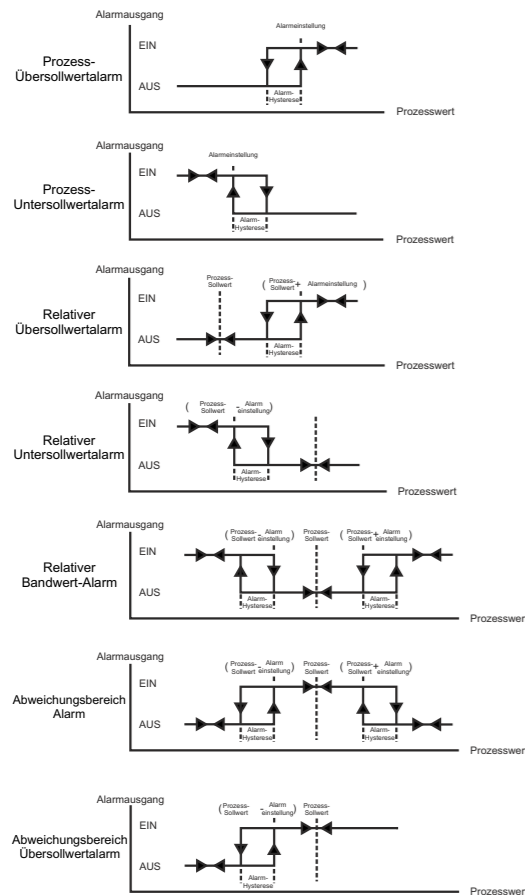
Alarmausgang
Prozess-Übersollwertalarm
EIN
AUS
Alarmeinstellung
Alarm-Hysterese
Prozesswert

Alarmausgang
Prozess-Untersollwertalarm
EIN
AUS
Alarmeinstellung
Alarm-Hysterese
Prozesswert

Alarmausgang
Relativer Übersollwertalarm
EIN
AUS
Prozess-Sollwert
( Prozess-Sollwert + Alarmeinstellung )
Alarm-Hysterese
Prozesswert

Alarmausgang
Relativer Untersollwertalarm
EIN
AUS
( Prozess-Sollwert - Alarm einstellung)
Alarm-Hysterese
Prozesswert

Alarmausgang
Relativer Bandwert-Alarm
EIN
AUS
(Prozess-Sollwert - Alarm einstellung)
Prozess-Sollwert
(Prozess-Sollwert + Alarm einstellung)
Alarm-Hysterese
Alarm-Hysterese
Prozesswer

Alarmausgang
Abweichungsbereich Alarm
EIN
AUS
(Prozess-Sollwert - Alarm einstellung)
Prozess-Sollwert
(Prozess-Sollwert + Alarm einstellung)
Alarm-Hysterese
Alarm-Hysterese
Prozesswer

Alarmausgang
Abweichungsbereich Übersollwertalarm
EIN
AUS
(Prozess-Sollwert - Alarm einstellung)
Prozess-Sollwert
Alarm-Hysterese
Prozesswer